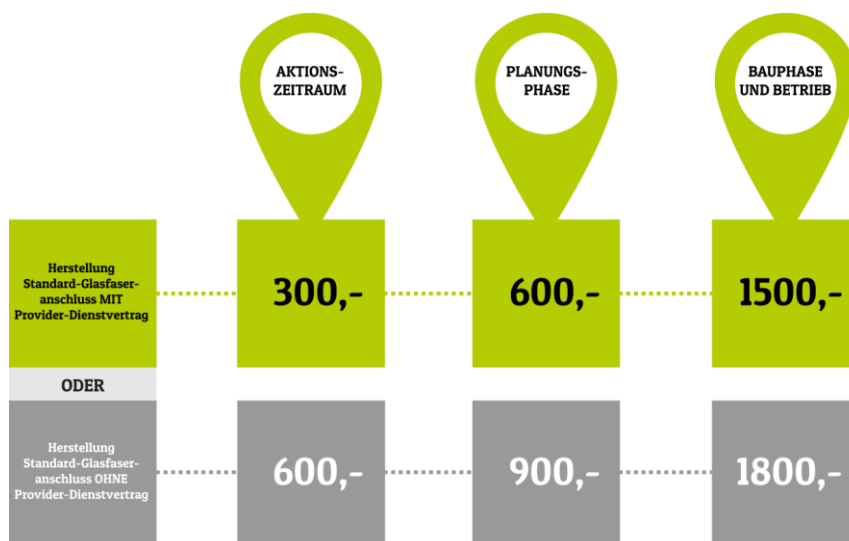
AKTIONSZEITRAUM

PLANUNGSPHASE

BAUPHASE UND BETRIEB

Herstellung Standard-Glasfaseranschluss MIT Provider-Dienstvertrag

300,-

600,-

1500,-

ODER

Herstellung Standard-Glasfaseranschluss OHNE Provider-Dienstvertrag

600,-

900,-

1800,-